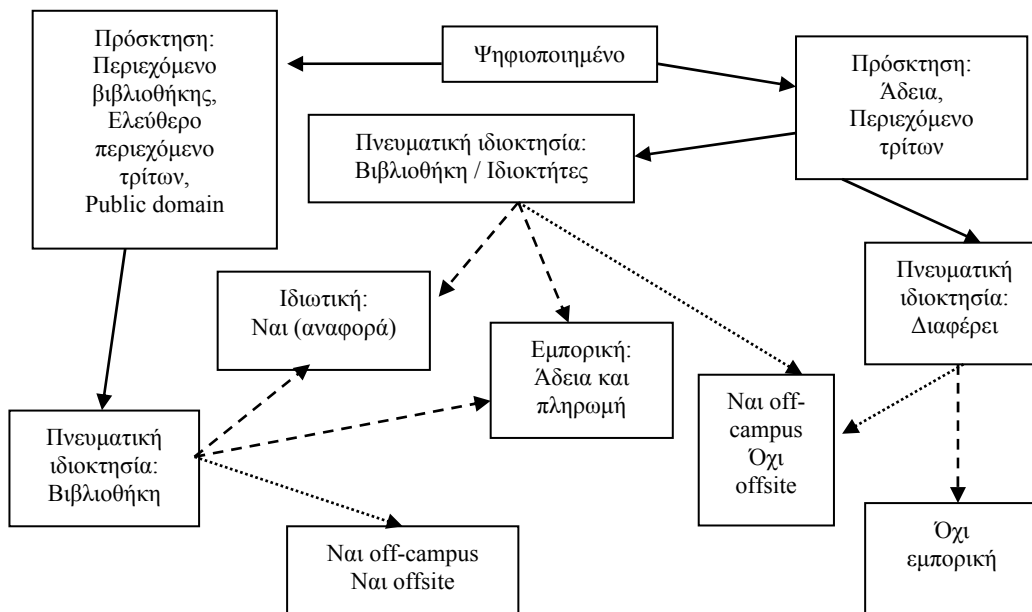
Ψηφιοποιημένο

Πρόσκτηση: Περιεχόμενο βιβλιοθήκης, Ελεύθερο περιεχόμενο τρίτων, Public domain

Πρόσκτηση: Άδεια, Περιεχόμενο τρίτων

Πνευματική ιδιοκτησία: Βιβλιοθήκη / Ιδιοκτήτες

Ιδιωτική: Ναι (αναφορά)

Εμπορική: Άδεια και πληρωμή

Πνευματική ιδιοκτησία: Διαφέρει

Πνευματική ιδιοκτησία: Βιβλιοθήκη

Ναι off-campus Όχι offsite

Ναι off-campus Ναι offsite

Όχι εμπορική